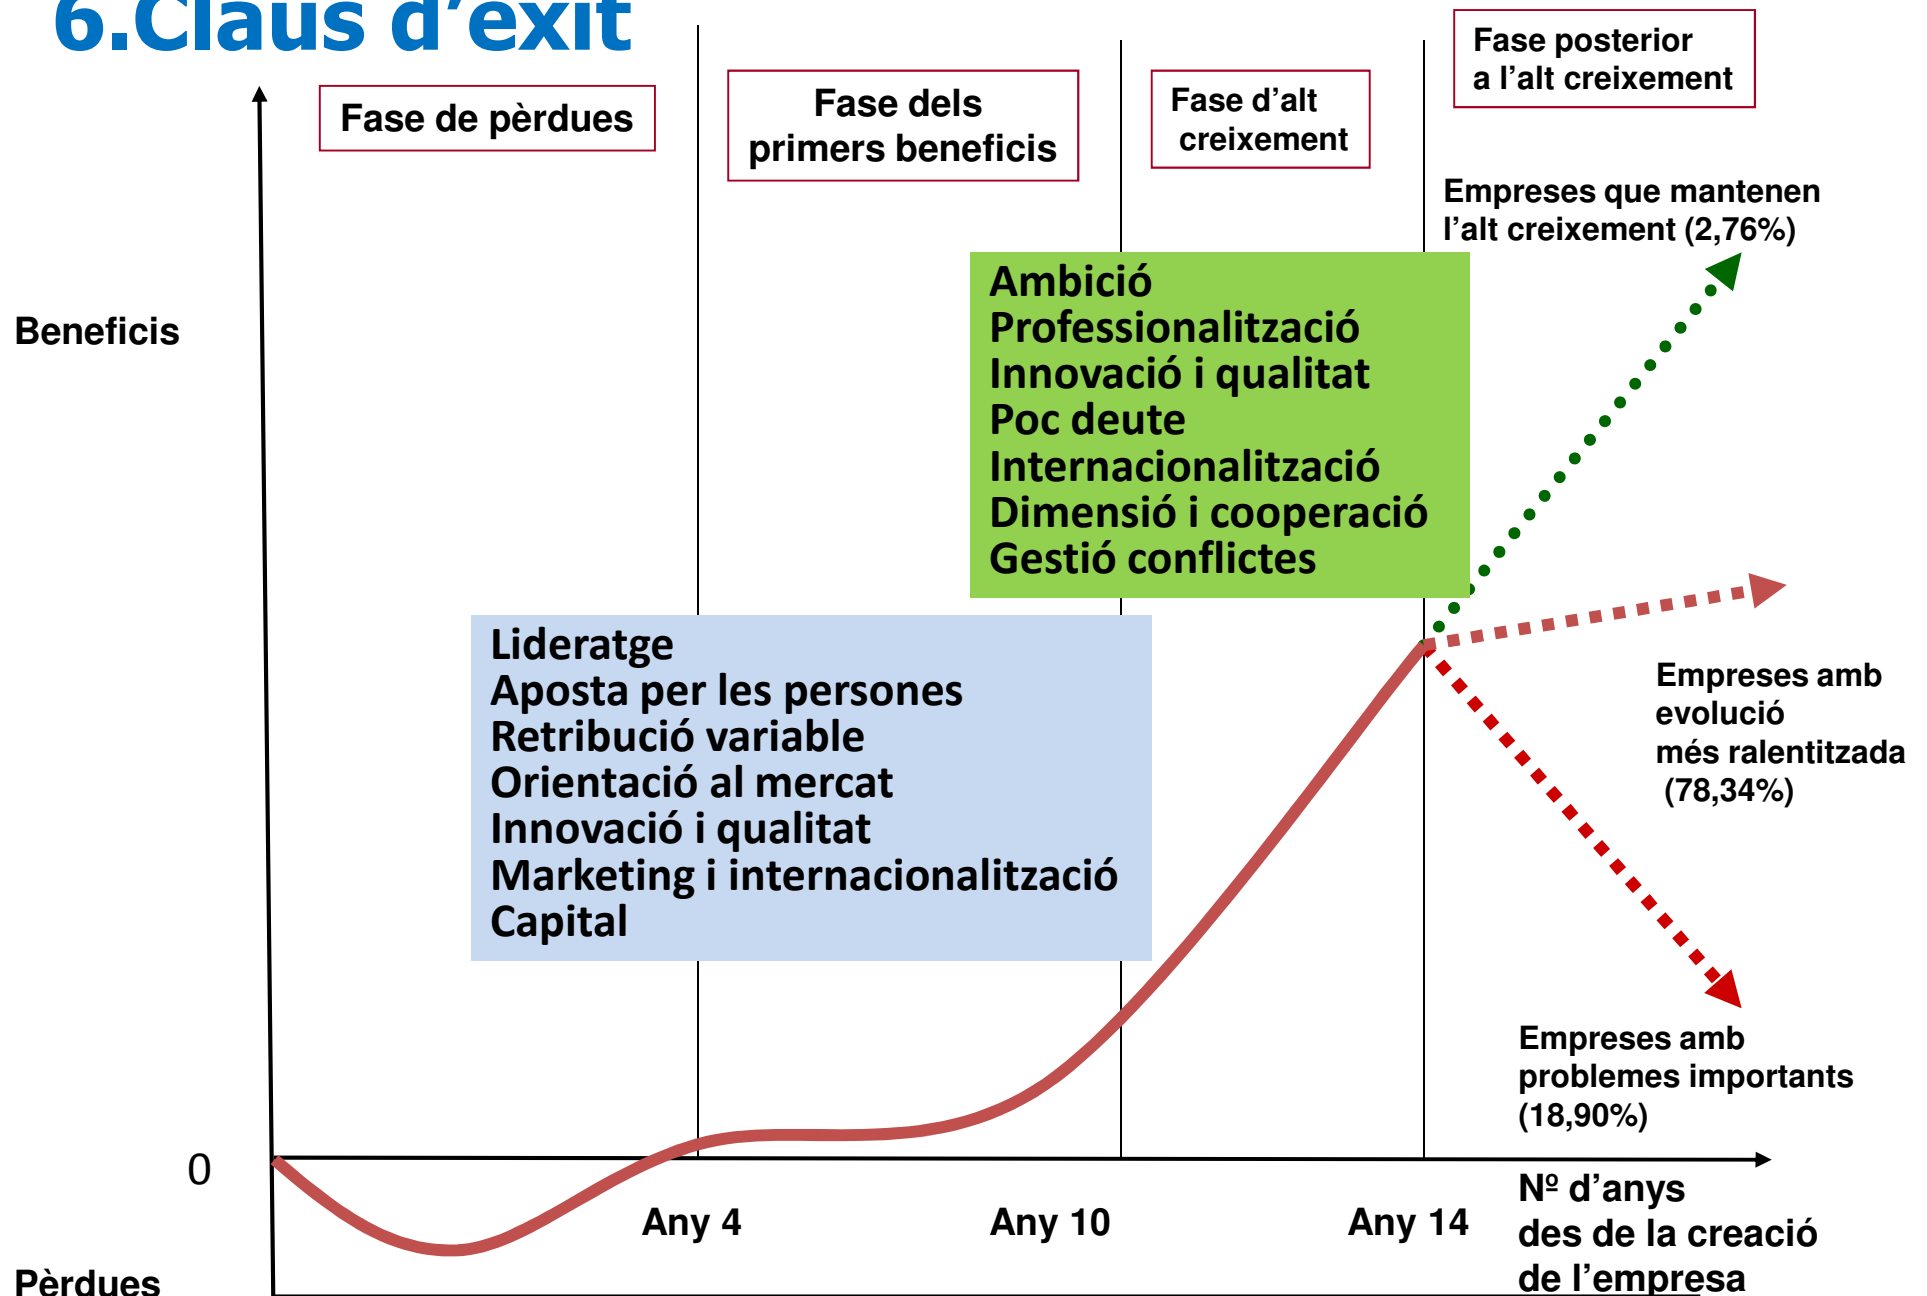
6.Claus d'exit

Fase de pèrdues

Fase dels primers beneficis

Fase d'alt creixement

Fase posterior a l'alt creixement

Empreses que mantenen l'alt creixement (2,76%)

Beneficis

Ambició
Professionalització
Innovació i qualitat
Poc deute
Internacionalització
Dimensió i cooperació
Gestió conflictes

Lideratge
Aposta per les persones
Retribució variable
Orientació al mercat
Innovació i qualitat
Marketing i internacionalització
Capital

Empreses amb evolució més ralentitzada (78,34%)

Empreses amb problemes importants (18,90%)

0

Any 4

Any 10

Any 14

Nº d'anys des de la creació de l'empresa

Pèrdues